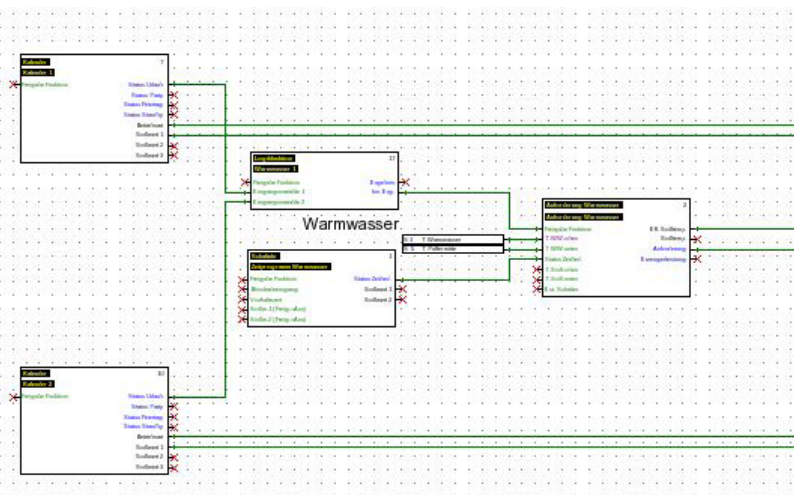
Kalender
Kalender 1
7
Freigabe Funktion
Status Urlaub
Status Ferien
Status Feiertag
Status Sonntag
Betriebsart
Sollwert 1
Sollwert 2
Sollwert 3

Logikfunktion
Warmwasser 1
17
Freigabe Funktion
Eingangsvariable 1
Eingangsvariable 2
Ergebnis
Inv. Erg.

Warmwasser

Zeitplan
Zeitprogramm Warmwasser
2
Freigabe Funktion
Blockierbedingung
Vorhaltezeit
Sollw. 1 (Freigabe)
Sollw. 2 (Freigabe)
Status Zeitfenst
Sollwert 1
Sollwert 2

S 3 T.Warmwasser
S 6 T.Puffer oben

Anforderung Warmwasser
Anforderung Warmwasser
2
Freigabe Funktion
T.WW oben
T.WW unten
Status Zeitfenst
T.Sollwert
T.Sollwert
Ext. Schalter
Eff. Sollwert
Sollwert
Anforderung
Energieanforderung

Kalender
Kalender 2
10
Freigabe Funktion
Status Urlaub
Status Ferien
Status Feiertag
Status Sonntag
Betriebsart
Sollwert 1
Sollwert 2
Sollwert 3